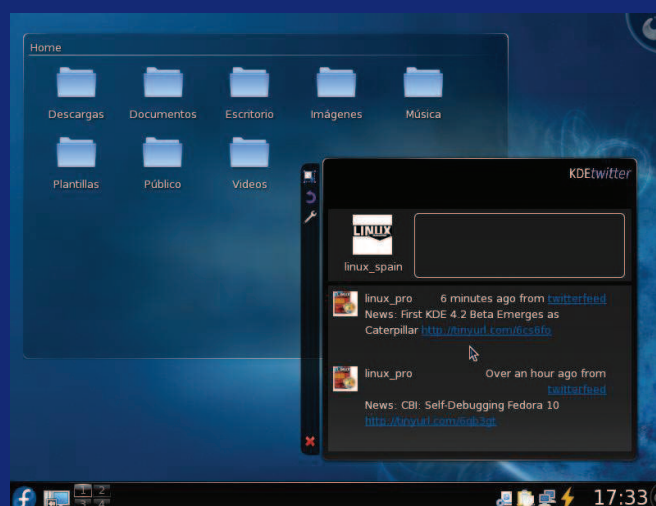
Home

Descargas
Documentos
Escritorio
Imágenes
Música
Plantillas
Público
Videos

KDEtwitter

LINUX
linux_spain

linux_pro 6 minutes ago from twitterfeed
News: First KDE 4.2 Beta Emerges as Caterpillar http://tinyurl.com/6cs6fo

linux_pro Over an hour ago from twitterfeed
News: CBI: Self-Debugging Fedora 10 http://tinyurl.com/6qb3gt

1 2
3 4

17:33